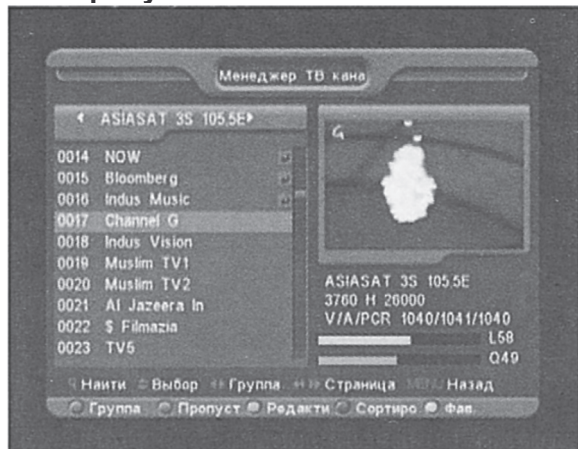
Менеджер ТВ кана

◄ ASIASAT 3S 105.5E►

0014 NOW
0015 Bloomberg
0016 Indus Music
0017 Channel G
0018 Indus Vision
0019 Muslim TV1
0020 Muslim TV2
0021 Al Jazeera In
0022 $ Filmazia
0023 TV5

G

ASIASAT 3S 105.5E
3760 H 26000
V/A/PCR 1040/1041/1040
L58
Q49

Найти Выбор Группа Страница MENU Назад

Группа Пропуст Редакти Сортиро Фав.